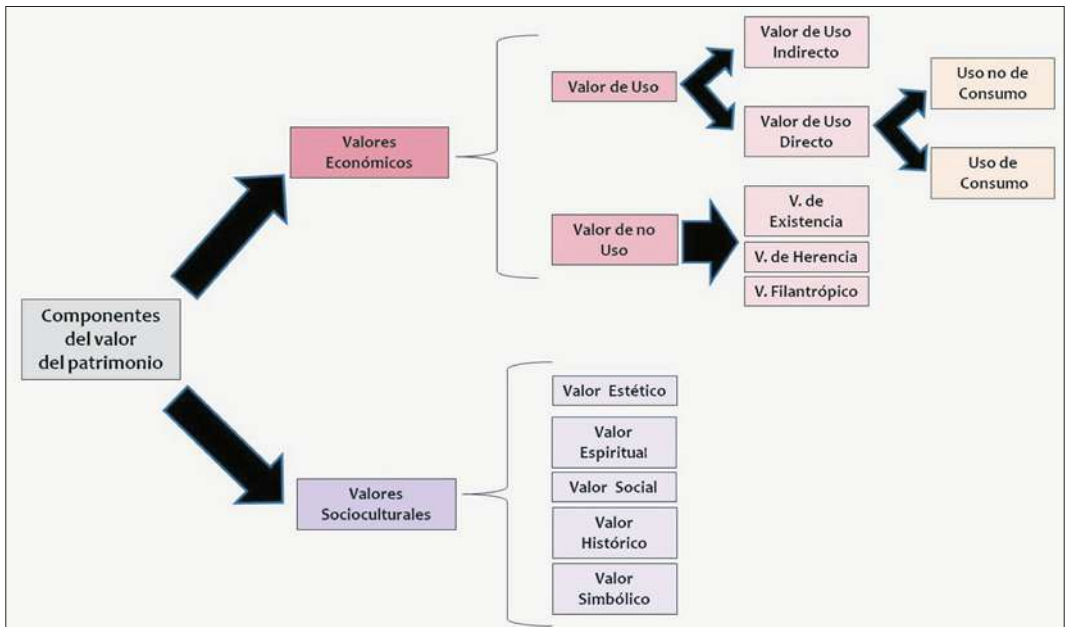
Componentes del valor del patrimonio

Valores Económicos

Valor de Uso

Valor de Uso Indirecto

Valor de Uso Directo

Uso no de Consumo

Uso de Consumo

Valor de no Uso

V. de Existencia

V. de Herencia

V. Filantrópico

Valores Socioculturales

Valor Estético

Valor Espiritual

Valor Social

Valor Histórico

Valor Simbólico